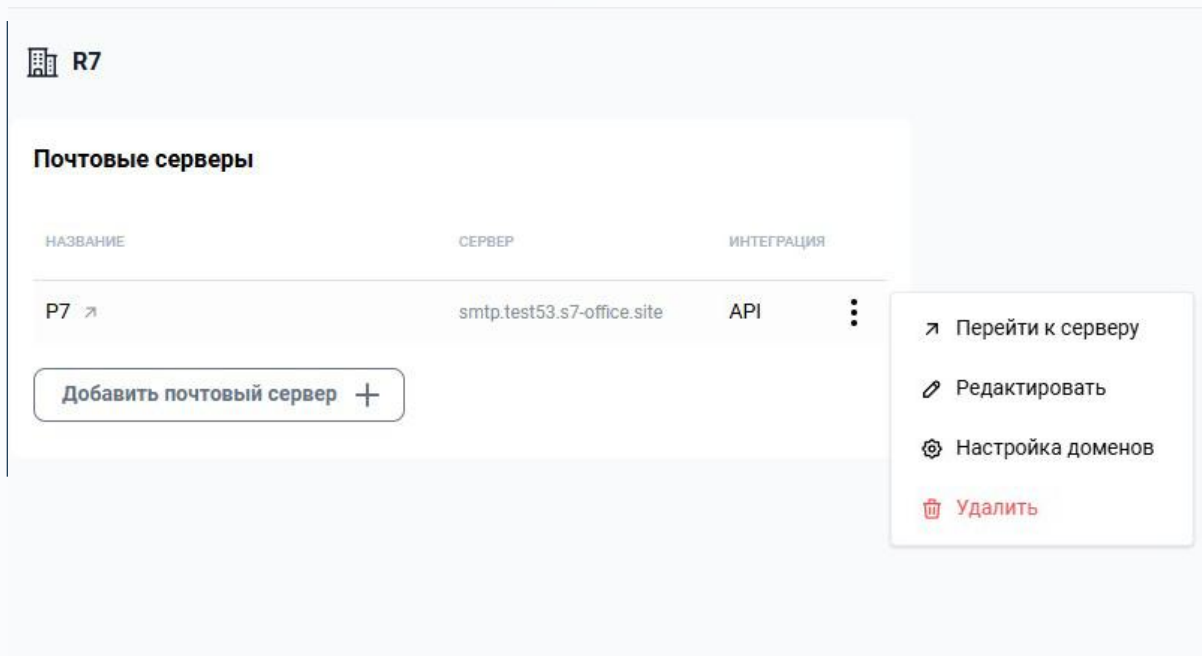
R7

Почтовые серверы

| НАЗВАНИЕ | СЕРВЕР | ИНТЕГРАЦИЯ |
|---|---|---|
| Р7 ↗ | smtp.test53.s7-office.site | API |

Добавить почтовый сервер +

↗ Перейти к серверу
Редактировать
Настройка доменов
Удалить